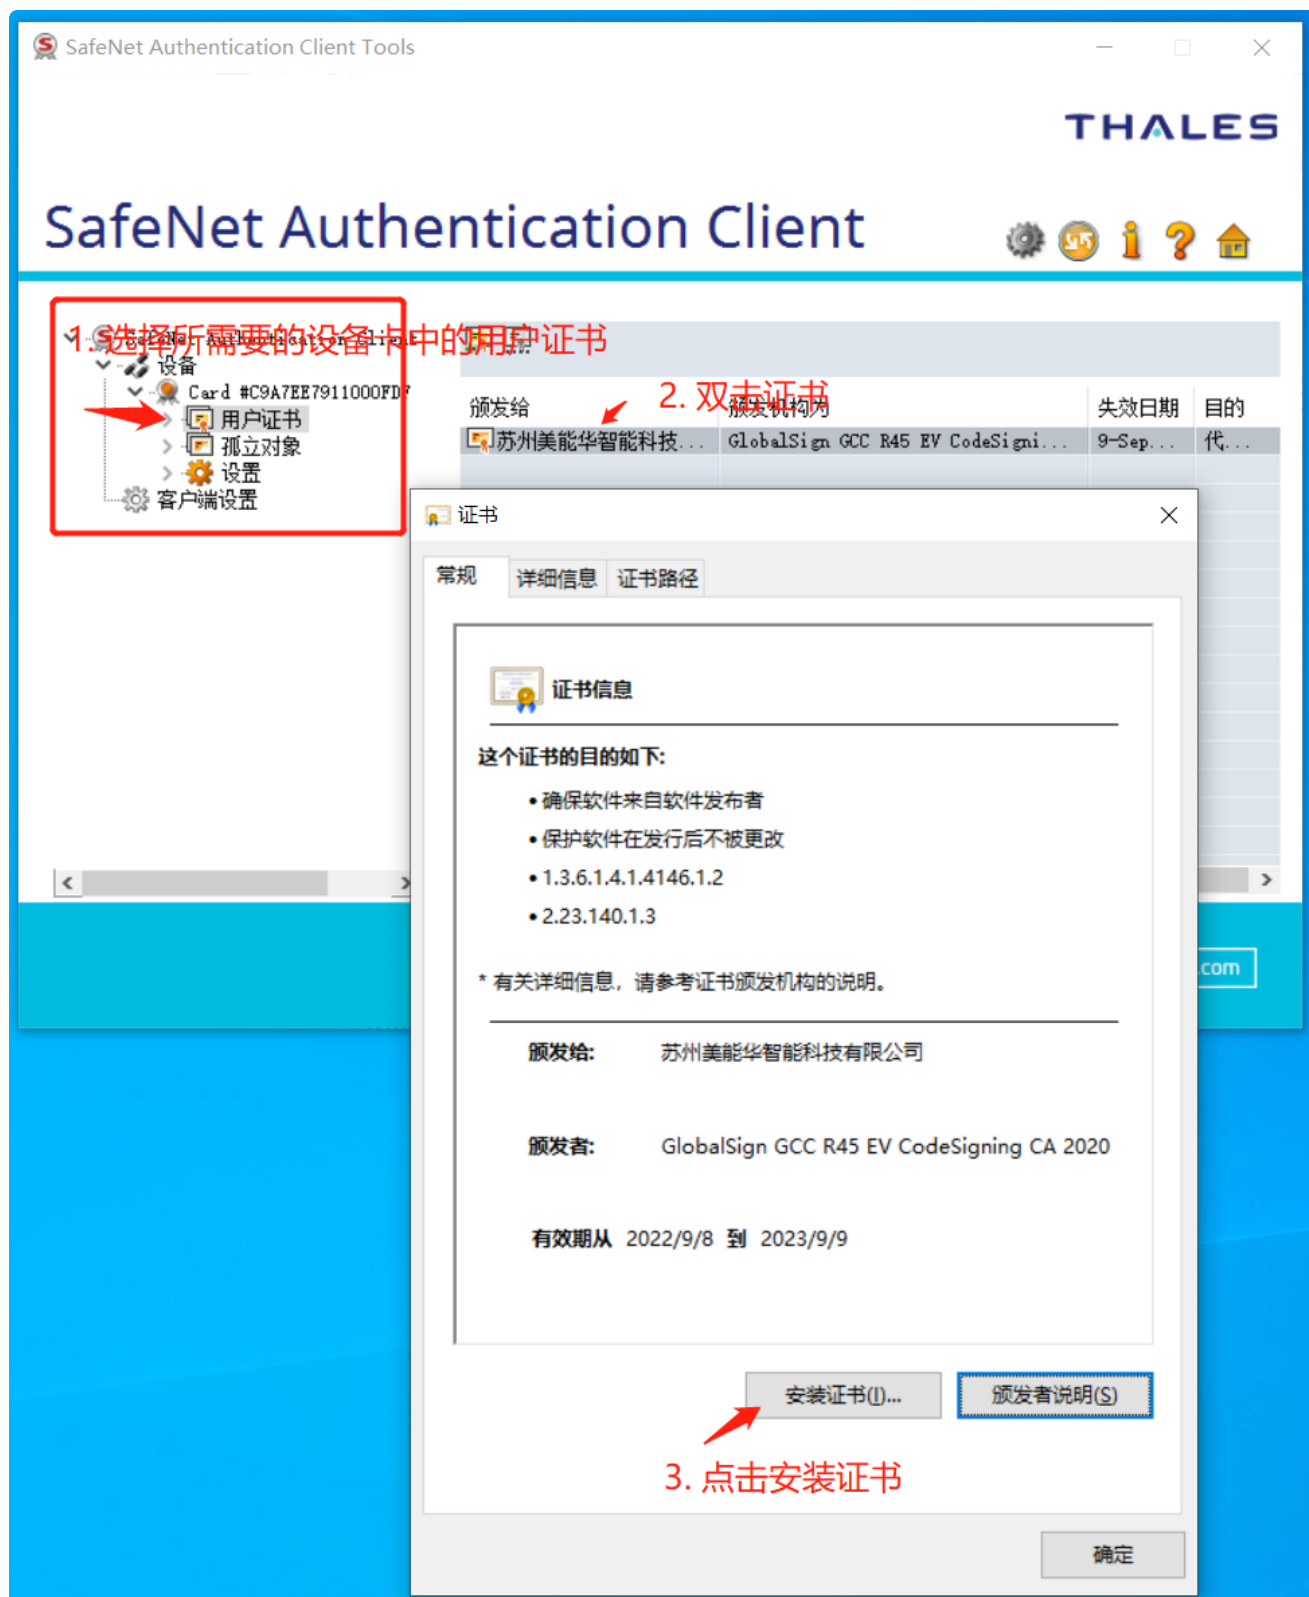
SafeNet Authentication Client Tools

THALES

SafeNet Authentication Client

1.选择所需要的设备卡中的用户证书

SafeNet Authentication Client

设备

Card #C9A7EE7911000FDF

用户证书

孤立对象

设置

客户端设置

2. 双击证书

| 颁发给 | 颁发机构为 | 失效日期 | 目的 |
|---|---|---|---|
| 苏州美能华智能科技... | GlobalSign GCC R45 EV CodeSigni... | 9-Sep... | 代... |

.com

证书

常规 详细信息 证书路径

证书信息

这个证书的目的如下:

• 确保软件来自软件发布者

• 保护软件在发行后不被更改

• 1.3.6.1.4.1.4146.1.2

• 2.23.140.1.3

* 有关详细信息，请参考证书颁发机构的说明。

颁发给: 苏州美能华智能科技有限公司

颁发者: GlobalSign GCC R45 EV CodeSigning CA 2020

有效期从 2022/9/8 到 2023/9/9

安装证书(I)...

颁发者说明(S)

3. 点击安装证书

确定